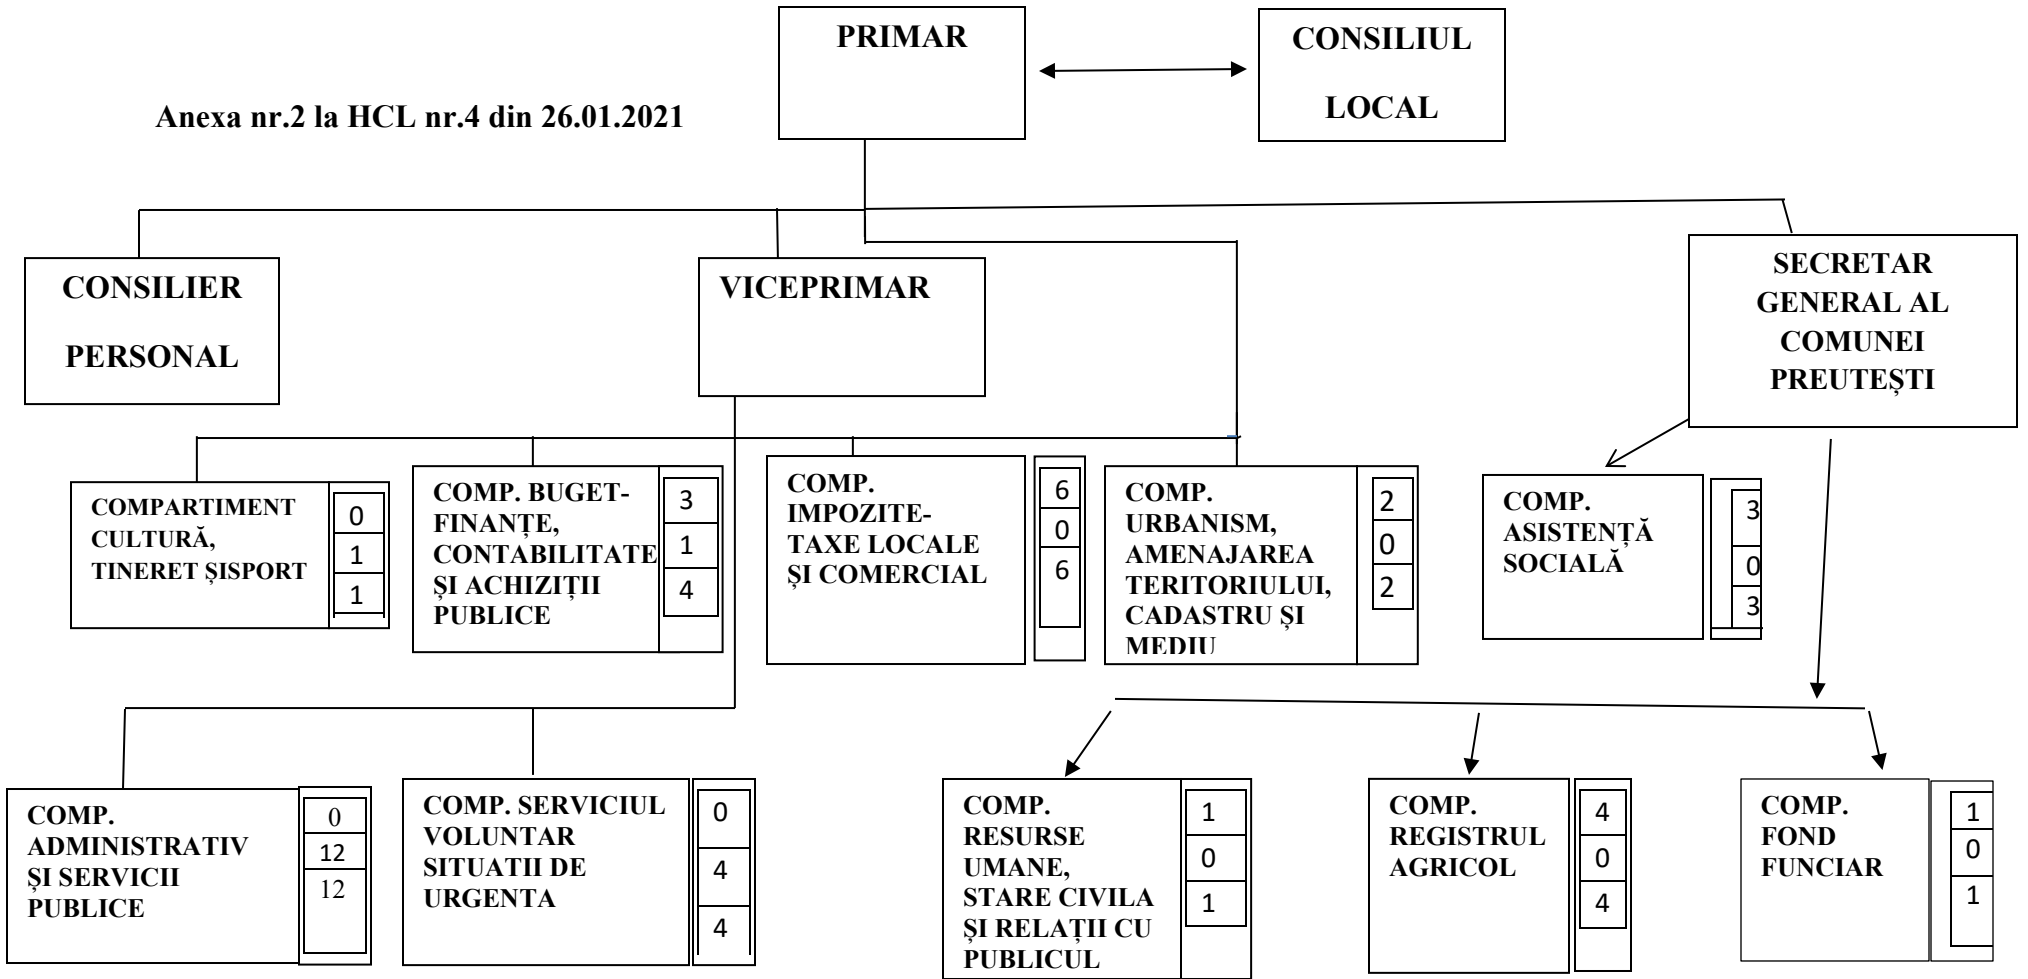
PRIMAR

CONSILIUL LOCAL

Anexa nr.2 la HCL nr.4 din 26.01.2021

CONSILIER PERSONAL

VICEPRIMAR

SECRETAR GENERAL AL COMUNEI PREUTEȘTI

COMPARTIMENT CULTURĂ, TINERET ȘISPORT
0
1
1

COMP. BUGET-FINANȚE, CONTABILITATE ȘI ACHIZIȚII PUBLICE
3
1
4

COMP. IMPOZITE-TAXE LOCALE ȘI COMERCIAL
6
0
6

COMP. URBANISM, AMENAJAREA TERITORIULUI, CADASTRU ȘI MEDIU
2
0
2

COMP. ASISTENȚĂ SOCIALĂ
3
0
3

COMP. ADMINISTRATIV ȘI SERVICII PUBLICE
0
12
12

COMP. SERVICIUL VOLUNTAR SITUATII DE URGENTA
0
4
4

COMP. RESURSE UMANE, STARE CIVILA ȘI RELAȚII CU PUBLICUL
1
0
1

COMP. REGISTRUL AGRICOL
4
0
4

COMP. FOND FUNCIAR
1
0
1